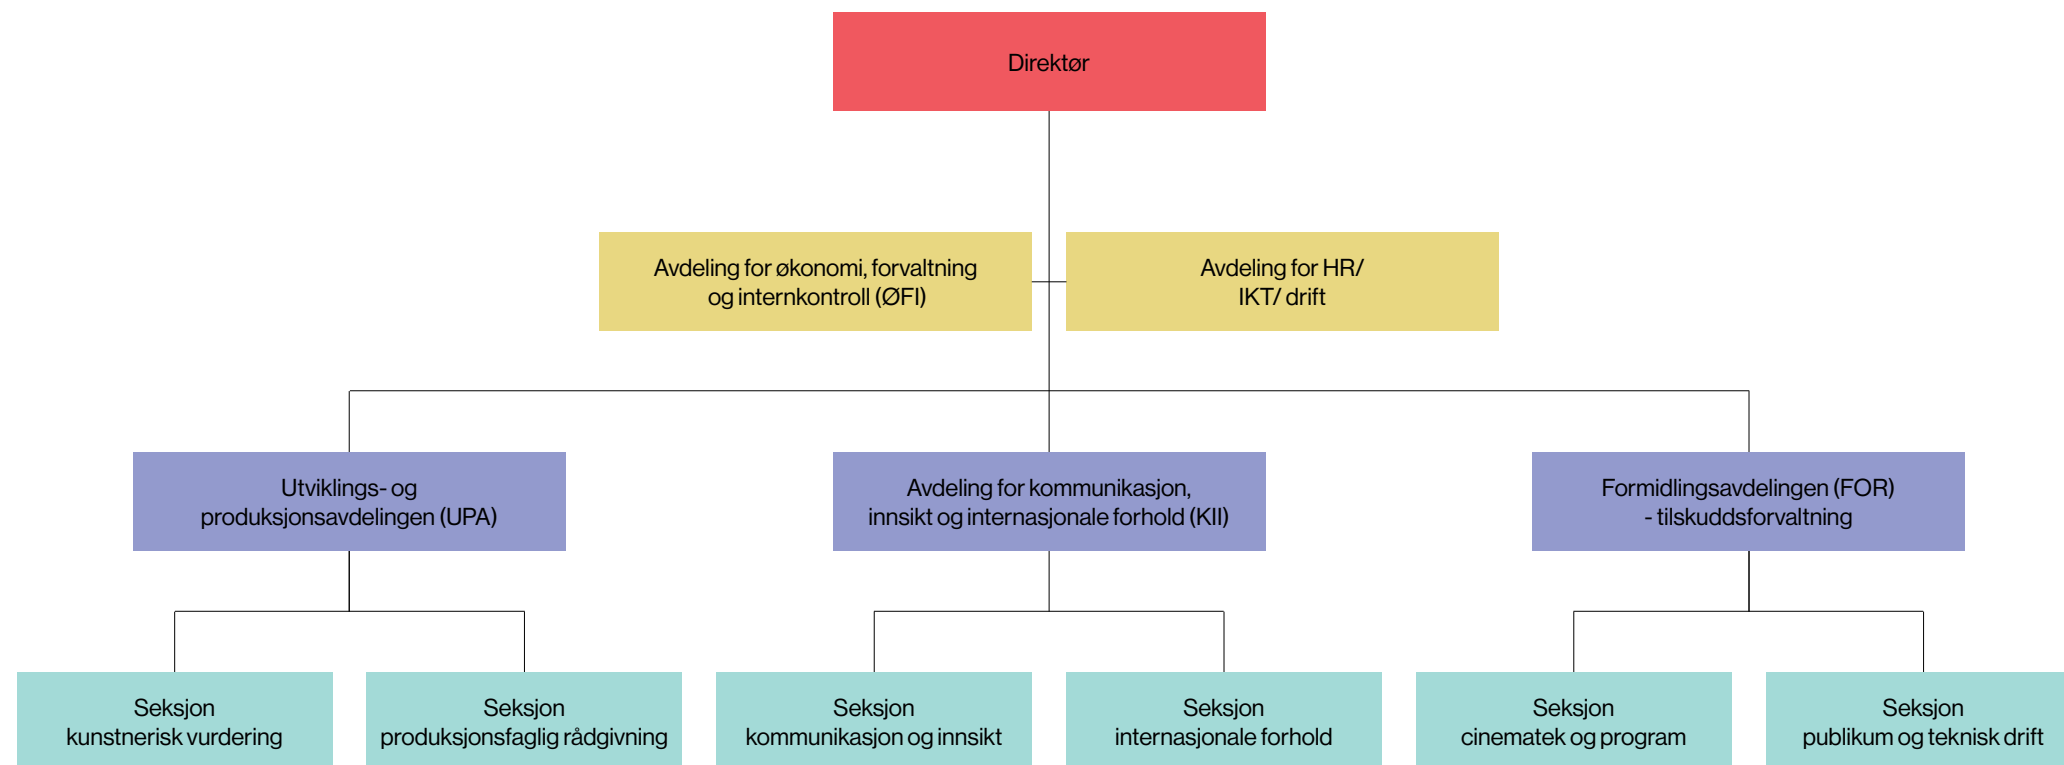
Direktør

Avdeling for økonomi, forvaltning og internkontroll (ØFI)

Avdeling for HR/ IKT/ drift

Utviklings- og produksjonsavdelingen (UPA)

Avdeling for kommunikasjon, innsikt og internasjonale forhold (KII)

Formidlingsavdelingen (FOR) - tilskuddsforvaltning

Seksjon kunstnerisk vurdering

Seksjon produksjonsfaglig rådgivning

Seksjon kommunikasjon og innsikt

Seksjon internasjonale forhold

Seksjon cinematek og program

Seksjon publikum og teknisk drift